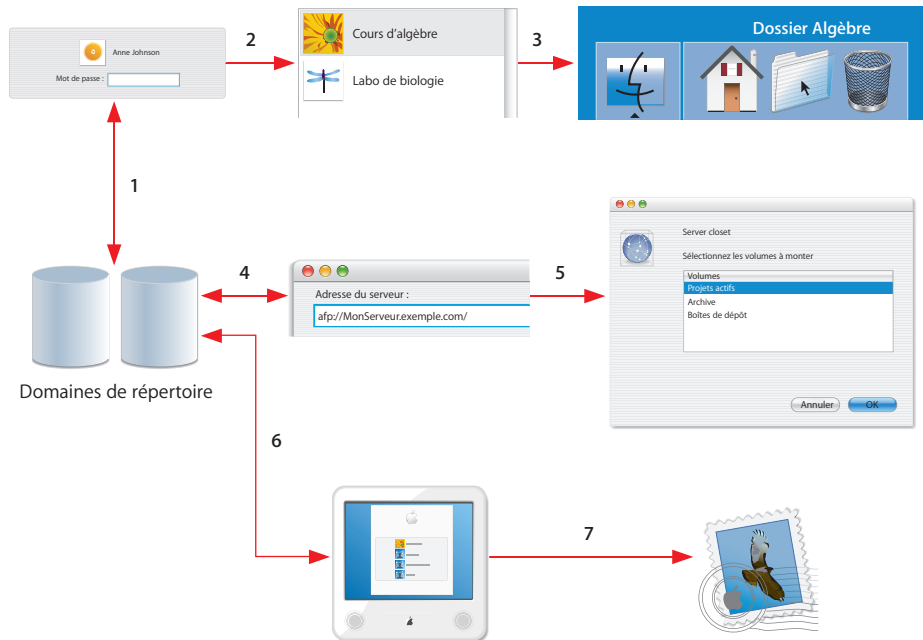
Anne Johnson
Mot de passe :

2

Cours d'algèbre
Labo de biologie

3

Dossier Algèbre

1

4

Adresse du serveur :
afp://MonServeur.exemple.com/

5

Server closet
Sélectionnez les volumes à monter

| Volumes |
|---|
| Projets actifs |
| Archive |
| Boîtes de dépôt |

Annuler
OK

Domaines de répertoire

6

7